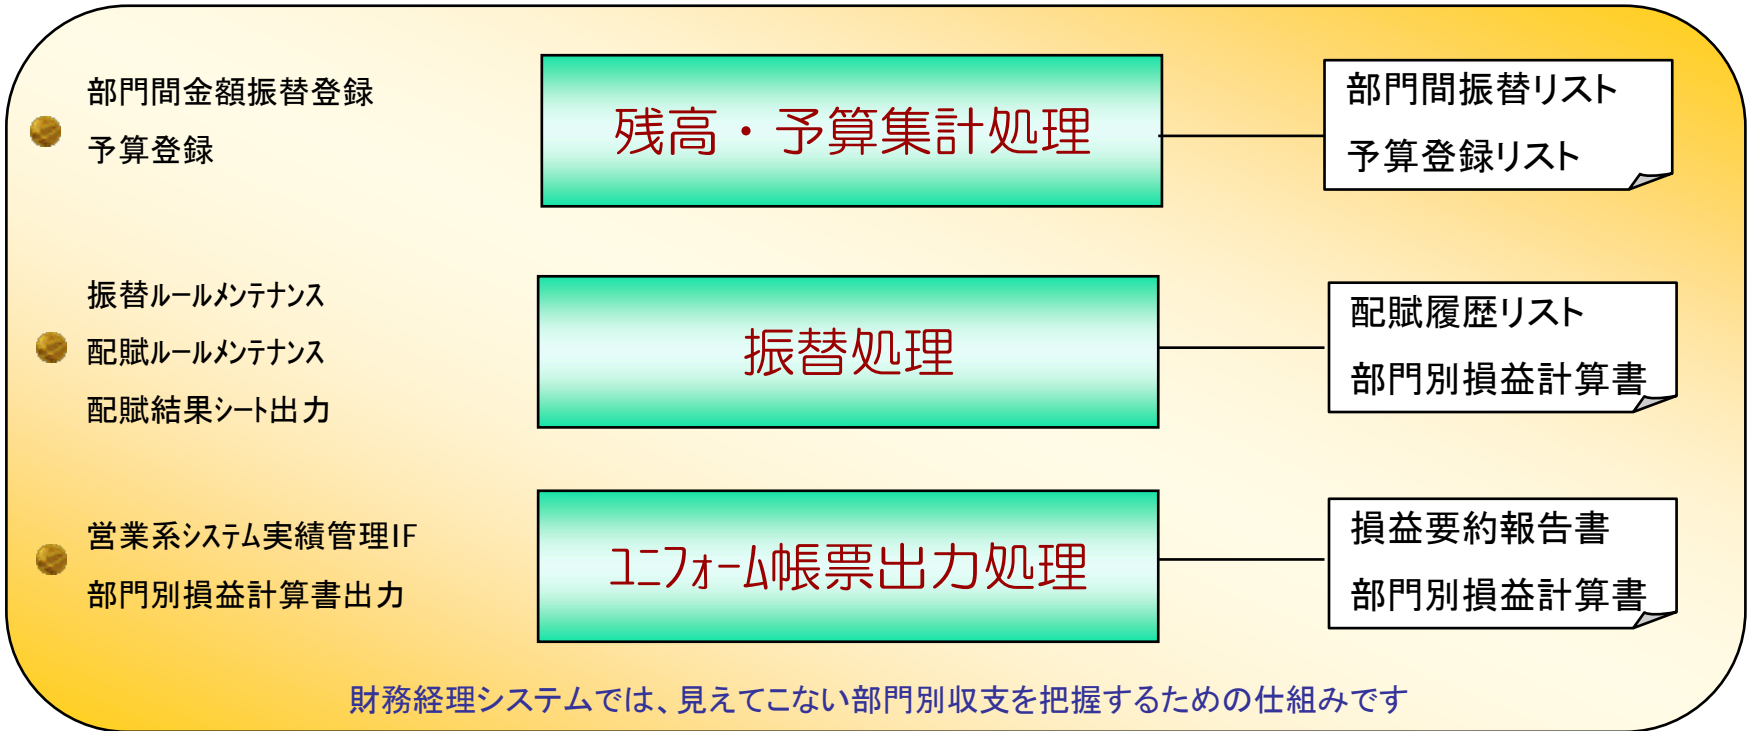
部門間金額振替登録
予算登録

残高・予算集計処理

部門間振替リスト
予算登録リスト

振替ルールメンテナンス
配賦ルールメンテナンス
配賦結果シート出力

振替処理

配賦履歴リスト
部門別損益計算書

営業系システム実績管理IF
部門別損益計算書出力

ユニフォーム帳票出力処理

損益要約報告書
部門別損益計算書

財務経理システムでは、見えてこない部門別収支を把握するための仕組みです